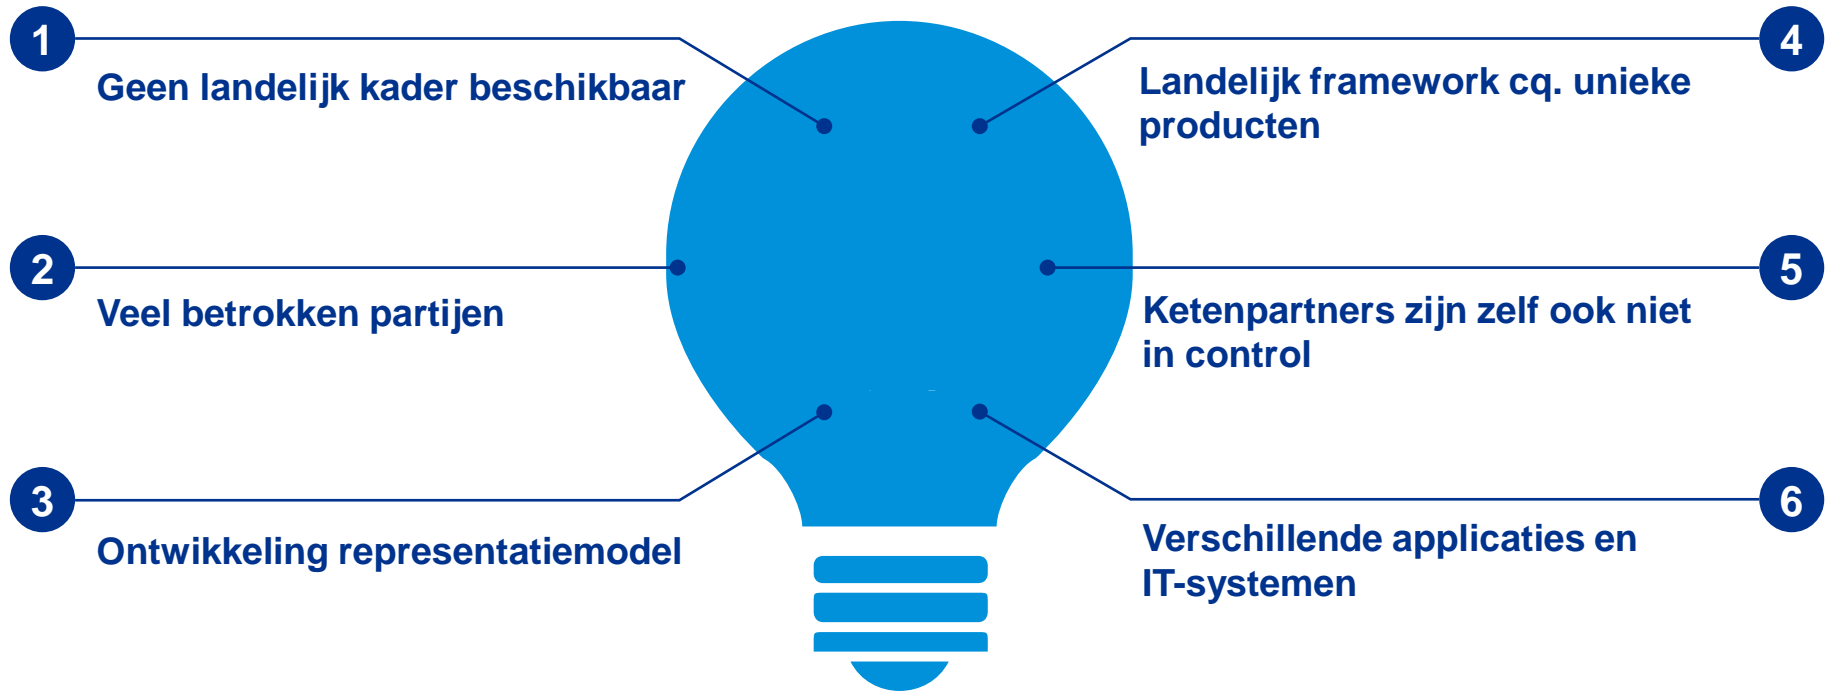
1
Geen landelijk kader beschikbaar

2
Veel betrokken partijen

3
Ontwikkeling representatiemodel

4
Landelijk framework cq. unieke producten

5
Ketenpartners zijn zelf ook niet in control

6
Verschillende applicaties en IT-systemen